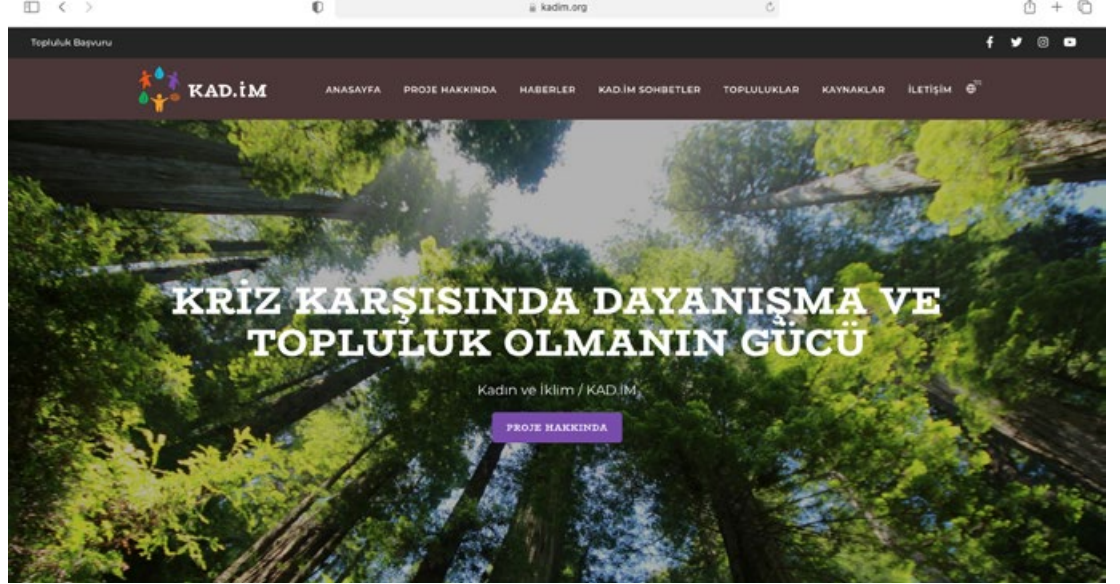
kadim.org

Topluluk Başvuru

KAD.İM

ANASAYFA PROJE HAKKINDA HABERLER KAD.İM SOHBETLER TOPLULUKLAR KAYNAKLAR İLETİŞİM

KRİZ KARŞISINDA DAYANIŞMA VE TOPLULUK OLMANIN GÜCÜ

Kadın ve İklim / KAD.İM

PROJE HAKKINDA